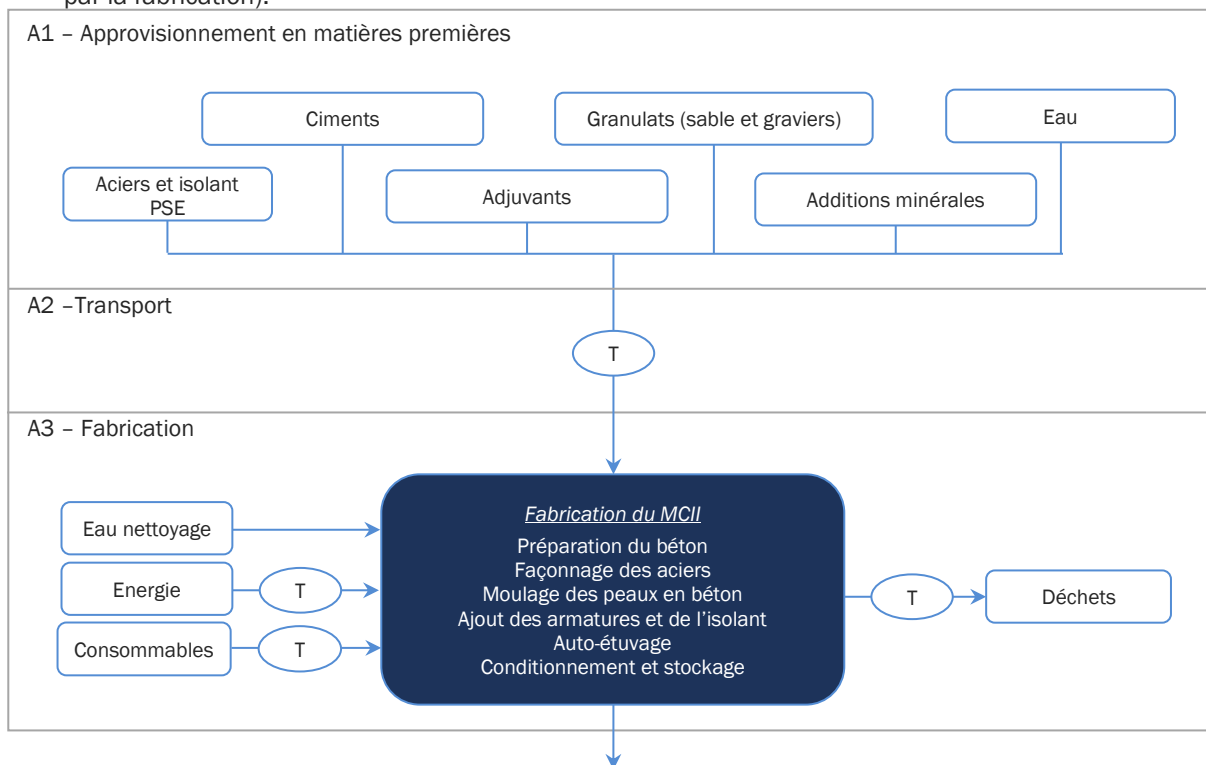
par la fabrication).

A1 – Approvisionnement en matières premières

Ciments

Granulats (sable et graviers)

Eau

Aciers et isolant PSE

Adjuvants

Additions minérales

A2 –Transport

T

A3 – Fabrication

Eau nettoyage

Energie

T

Consommables

T

Fabrication du MCII

Préparation du béton
Façonnage des aciers
Moulage des peaux en béton
Ajout des armatures et de l'isolant
Auto-étuvage
Conditionnement et stockage

T

Déchets